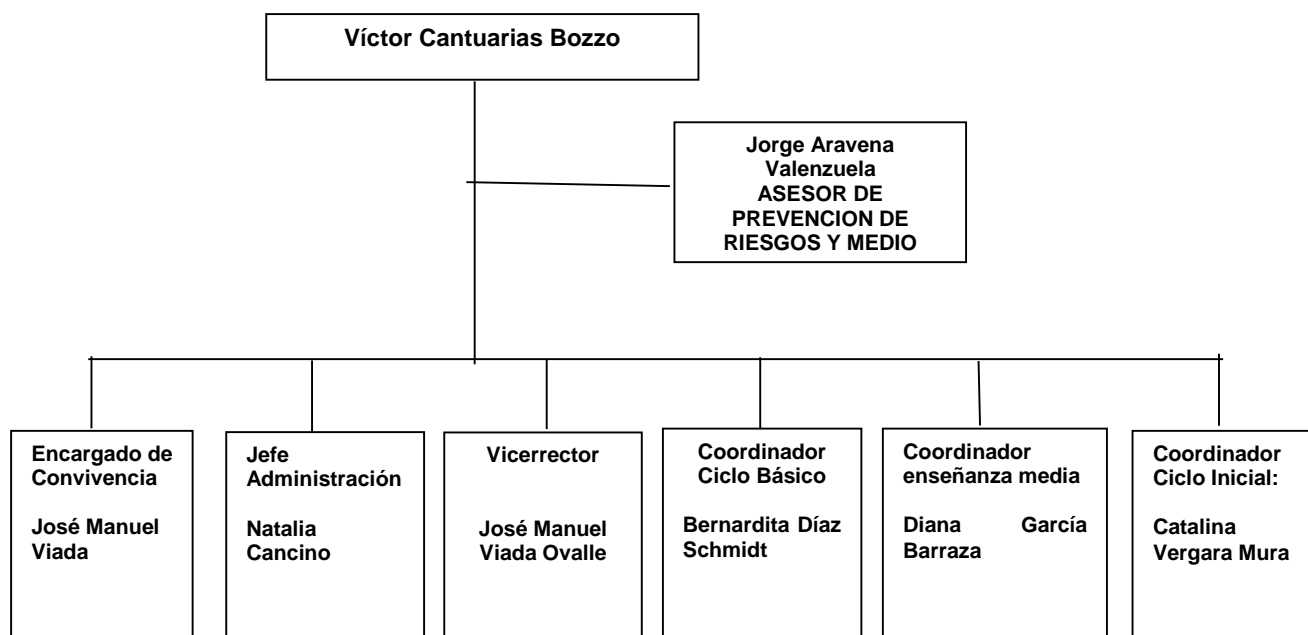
Víctor Cantuarias Bozzo

Jorge Aravena Valenzuela
ASESOR DE PREVENCION DE RIESGOS Y MEDIO

Encargado de Convivencia

José Manuel Viada

Jefe Administración

Natalia Cancino

Vicerrector

José Manuel Viada Ovalle

Coordinador Ciclo Básico

Bernardita Díaz Schmidt

Coordinador enseñanza media

Diana García Barraza

Coordinador Ciclo Inicial:

Catalina Vergara Mura